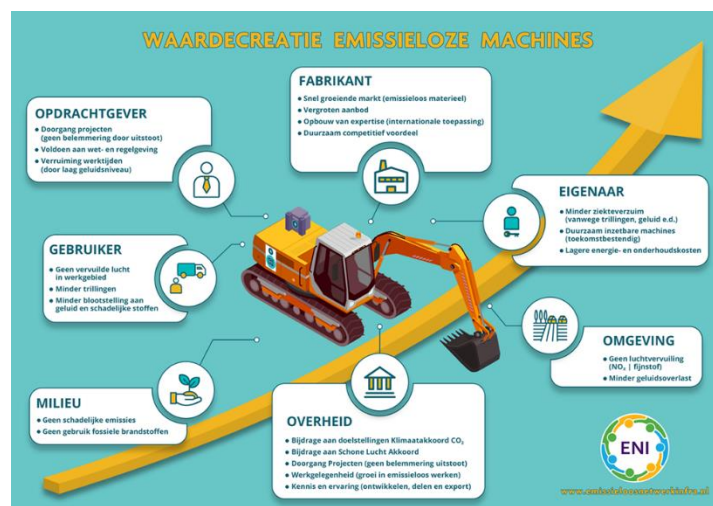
WAARDECREATIE EMISSIELOZE MACHINES

FABRIKANT
- Snel groeiende markt (emissieloos materieel)
- Vergroten aanbod
- Opbouw van expertise (internationale toepassing)
- Duurzaam competitief voordeel

OPDRACHTGEVER
- Doorgang projecten (geen belemmering door uitstoot)
- Voldoen aan wet- en regelgeving
- Verruiming werktijden (door laag geluidsniveau)

EIGENAAR
- Minder ziekteverzuim (vanwege trillingen, geluid e.d.)
- Duurzaam inzetbare machines (toekomstbestendig)
- Lagere energie- en onderhoudskosten

GEBRUIKER
- Geen vervuilde lucht in werkgebied
- Minder trillingen
- Minder blootstelling aan geluid en schadelijke stoffen

OMGEVING
- Geen luchtvervuiling ($NO_x$ | fijnstof)
- Minder geluidsoverlast

MILIEU
- Geen schadelijke emissies
- Geen gebruik fossiele brandstoffen

OVERHEID
- Bijdrage aan doelstellingen Klimaatakkoord $CO_2$
- Bijdrage aan Schone Lucht Akkoord
- Doorgang Projecten (geen belemmering uitstoot)
- Werkgelegenheid (groei in emissieloos werken)
- Kennis en ervaring (ontwikkelen, delen en export)

ENI
www.emissieloosnetwerkinfra.nl